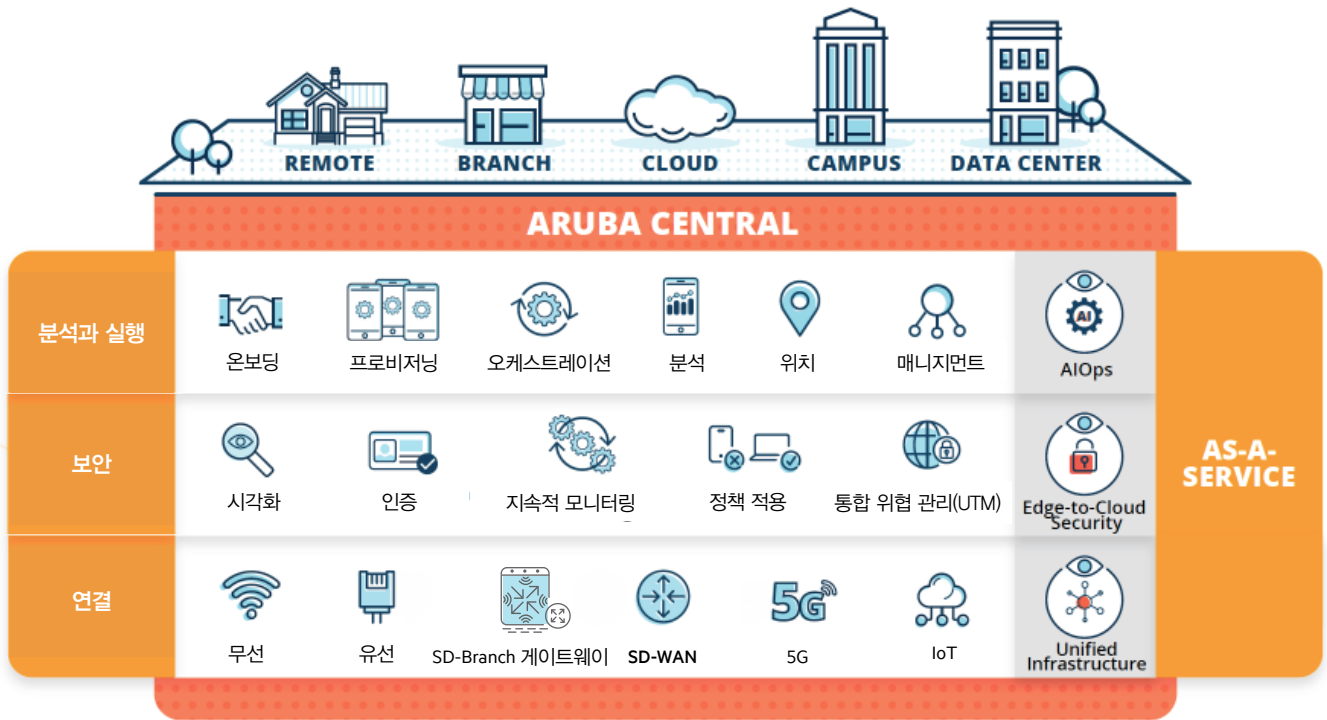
REMOTE
BRANCH
CLOUD
CAMPUS
DATA CENTER

ARUBA CENTRAL

분석과 실행
온보딩
프로비저닝
오케스트레이션
분석
위치
매니지먼트
AI
AIOps

보안
시각화
인증
지속적 모니터링
정책 적용
통합 위협 관리(UTM)
Edge-to-Cloud Security

연결
무선
유선
SD-Branch 게이트웨이
SD-WAN
5G
5G
IoT
Unified Infrastructure

AS-A-SERVICE